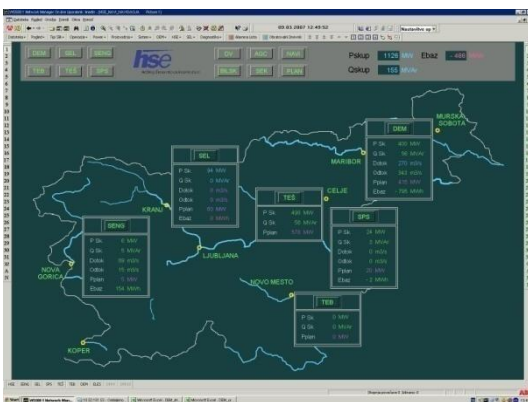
DEM SEL SENG
TEŠ TEB SPS
hse
GV AGC NAV
MUSK SEK PLAN
Pskup 1128 MW Ebaz -498
Qskup 158 MVAr
DEM
P Sk 400 MW
Q Sk 96 MVAr
Odkm 270 m3/s
Odbo 563 m3/s
Pplan 415 MW
Ebaz -796 MWh
MURSKA SOBOTA
MARIBOR
SEL
P Sk 68 MW
Q Sk 0 MVAr
Odkm 0 m3/s
Odbo 0 m3/s
Pplan 60 MW
Ebaz 0 MWh
CELJE
TEŠ
P Sk 498 MW
Q Sk 58 MVAr
Pplan 570 MW
KRANJ
SPS
P Sk 24 MW
Q Sk 2 MVAr
Odkm 0 m3/s
Odbo 0 m3/s
Pplan 20 MW
Ebaz -2 MWh
SENG
P Sk 6 MW
Q Sk 0 MVAr
Odkm 69 m3/s
Odbo 15 m3/s
Pplan 3 MW
Ebaz 104 MWh
LJUBLJANA
NOVA GORICA
NOVO MESTO
TEB
P Sk 0 MW
Q Sk 0 MVAr
Pplan 0 MW
KOPER
05.03.2007 12:49:52